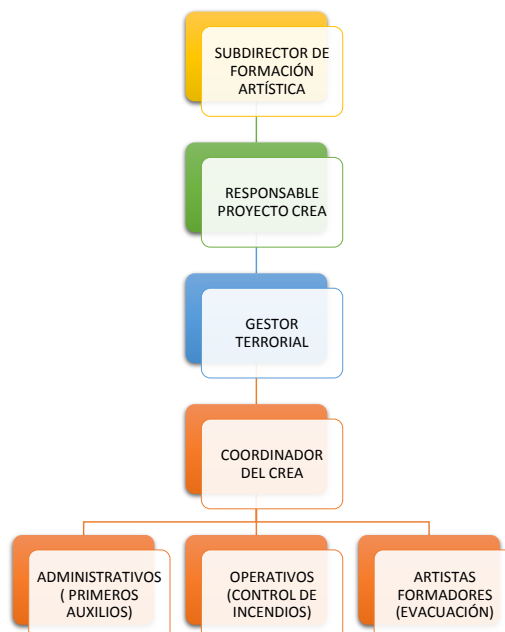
SUBDIRECTOR DE FORMACIÓN ARTÍSTICA

RESPONSABLE PROYECTO CREA

GESTOR TERRORIAL

COORDINADOR DEL CREA

ADMINISTRATIVOS ( PRIMEROS AUXILIOS)

OPERATIVOS (CONTROL DE INCENDIOS)

ARTISTAS FORMADORES (EVACUACIÓN)